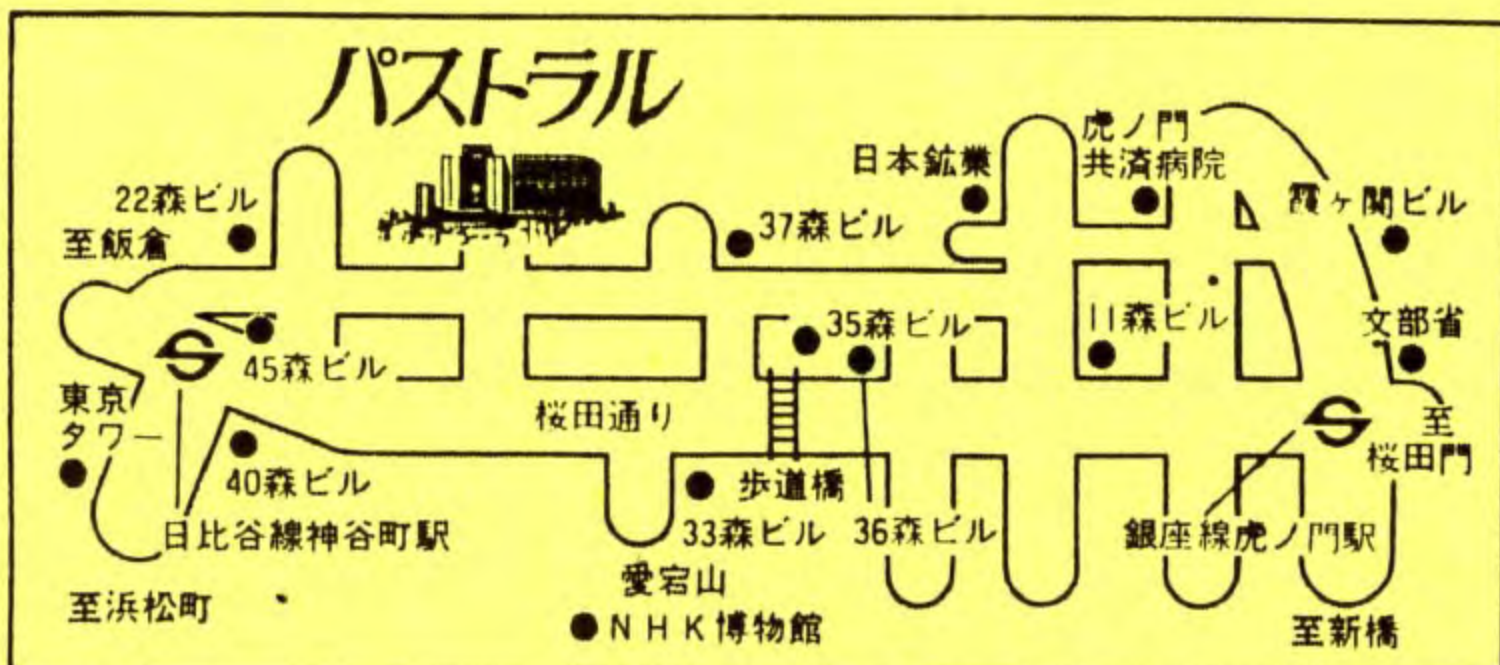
パストラル

22森ビル
至飯倉
37森ビル
日本鉱業
虎ノ門
共済病院
霞ヶ関ビル
45森ビル
35森ビル
11森ビル
文部省
東京
タワー
桜田通り
至
桜田門
40森ビル
歩道橋
日比谷線神谷町駅
33森ビル
36森ビル
銀座線虎ノ門駅
愛宕山
至浜松町
NHK博物館
至新橋